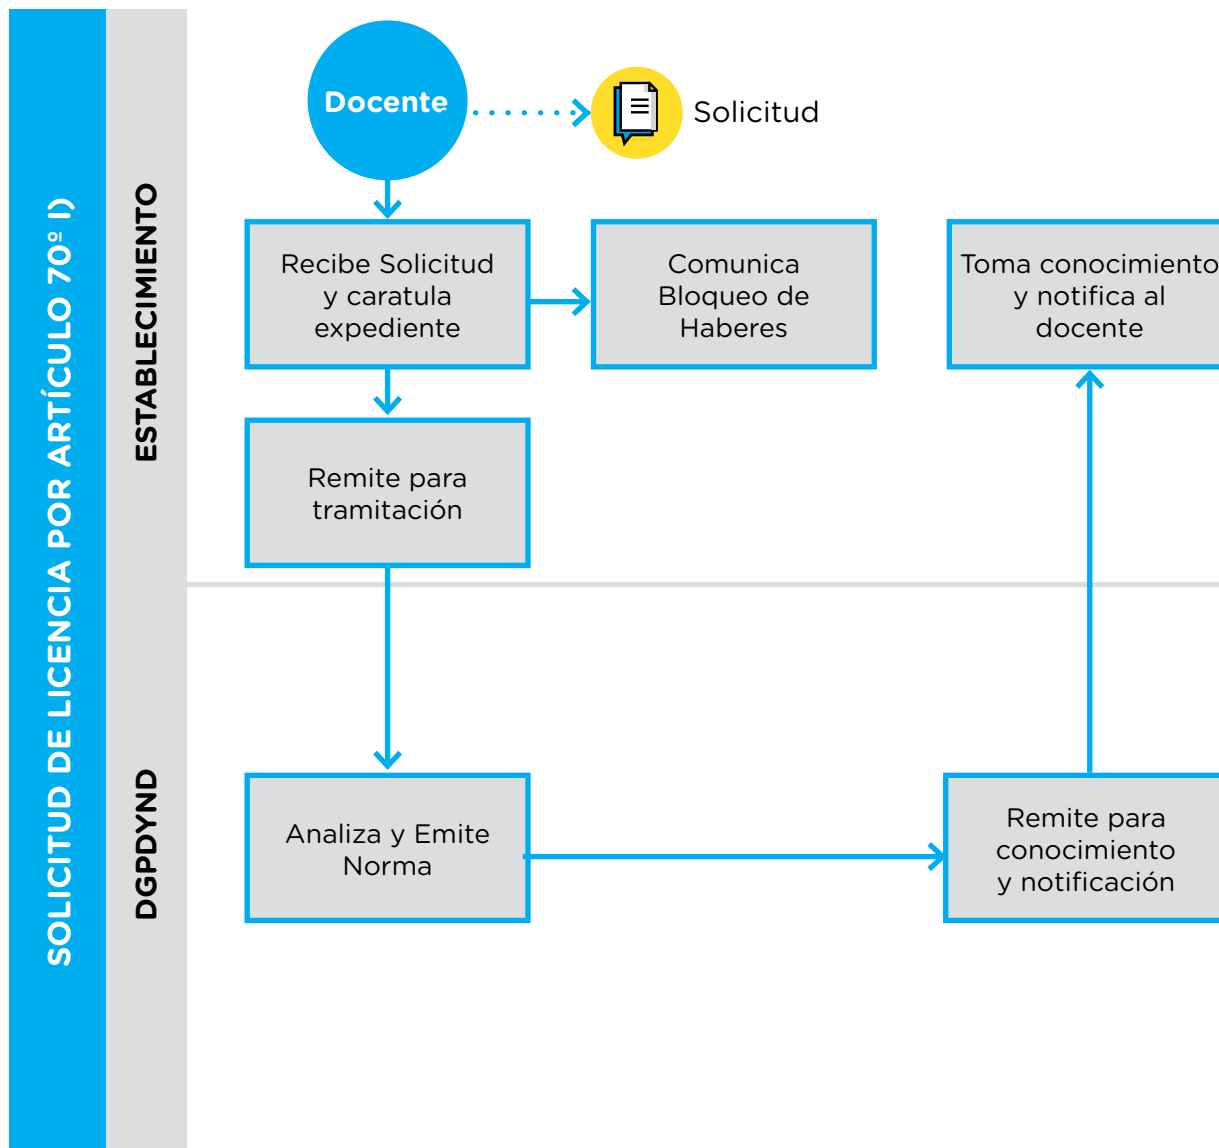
SOLICITUD DE LICENCIA POR ARTÍCULO 70º I)

ESTABLECIMIENTO

Docente

Solicitud

Recibe Solicitud y caratula expediente

Comunica Bloqueo de Haberes

Toma conocimiento y notifica al docente

Remite para tramitación

DGPDYND

Analiza y Emite Norma

Remite para conocimiento y notificación